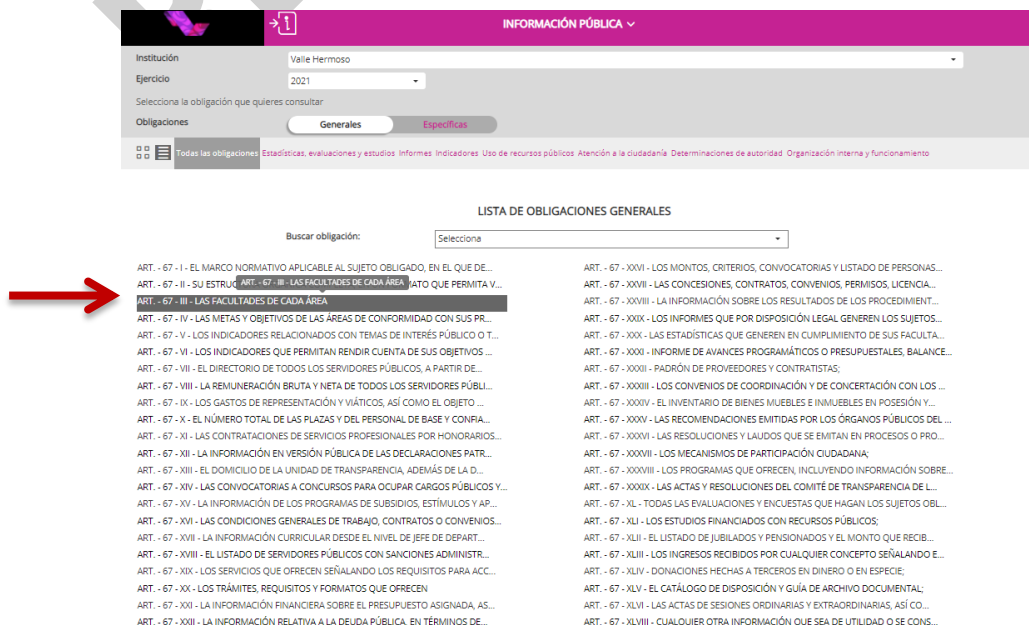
INFORMACIÓN PÚBLICA

Institución
Valle Hermoso
Ejercicio
2021
Selecciona la obligación que quieres consultar
Obligaciones
Generales
Específicas

Todas las obligaciones
Estadísticas, evaluaciones y estudios
Informes
Indicadores
Uso de recursos públicos
Atención a la ciudadanía
Determinaciones de autoridad
Organización interna y funcionamiento

LISTA DE OBLIGACIONES GENERALES

Buscar obligación:
Selecciona

ART. - 67 - I - EL MARCO NORMATIVO APLICABLE AL SUJETO OBLIGADO, EN EL QUE DE...
ART. - 67 - II - SU ESTRUC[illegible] ATO QUE PERMITA V...
ART. - 67 - III - LAS FACULTADES DE CADA ÁREA
ART. - 67 - III - LAS FACULTADES DE CADA ÁREA
ART. - 67 - IV - LAS METAS Y OBJETIVOS DE LAS ÁREAS DE CONFORMIDAD CON SUS PR...
ART. - 67 - V - LOS INDICADORES RELACIONADOS CON TEMAS DE INTERÉS PÚBLICO O T...
ART. - 67 - VI - LOS INDICADORES QUE PERMITAN RENDIR CUENTA DE SUS OBJETIVOS ...
ART. - 67 - VII - EL DIRECTORIO DE TODOS LOS SERVIDORES PÚBLICOS, A PARTIR DE...
ART. - 67 - VIII - LA REMUNERACIÓN BRUTA Y NETA DE TODOS LOS SERVIDORES PÚBLI...
ART. - 67 - IX - LOS GASTOS DE REPRESENTACIÓN Y VIÁTICOS, ASÍ COMO EL OBJETO ...
ART. - 67 - X - EL NÚMERO TOTAL DE LAS PLAZAS Y DEL PERSONAL DE BASE Y CONFIA...
ART. - 67 - XI - LAS CONTRATACIONES DE SERVICIOS PROFESIONALES POR HONORARIOS...
ART. - 67 - XII - LA INFORMACIÓN EN VERSIÓN PÚBLICA DE LAS DECLARACIONES PATR...
ART. - 67 - XIII - EL DOMICILIO DE LA UNIDAD DE TRANSPARENCIA, ADEMÁS DE LA D...
ART. - 67 - XIV - LAS CONVOCATORIAS A CONCURSOS PARA OCUPAR CARGOS PÚBLICOS Y...
ART. - 67 - XV - LA INFORMACIÓN DE LOS PROGRAMAS DE SUBSIDIOS, ESTÍMULOS Y AP...
ART. - 67 - XVI - LAS CONDICIONES GENERALES DE TRABAJO, CONTRATOS O CONVENIOS...
ART. - 67 - XVII - LA INFORMACIÓN CURRICULAR DESDE EL NIVEL DE JEFE DE DEPART...
ART. - 67 - XVIII - EL LISTADO DE SERVIDORES PÚBLICOS CON SANCIONES ADMINISTR...
ART. - 67 - XIX - LOS SERVICIOS QUE OFRECEN SEÑALANDO LOS REQUISITOS PARA ACC...
ART. - 67 - XX - LOS TRÁMITES, REQUISITOS Y FORMATOS QUE OFRECEN
ART. - 67 - XXI - LA INFORMACIÓN FINANCIERA SOBRE EL PRESUPUESTO ASIGNADA, AS...
ART. - 67 - XXII - LA INFORMACIÓN RELATIVA A LA DEUDA PÚBLICA, EN TÉRMINOS DE...

ART. - 67 - XXVI - LOS MONTOS, CRITERIOS, CONVOCATORIAS Y LISTADO DE PERSONAS...
ART. - 67 - XXVII - LAS CONCESIONES, CONTRATOS, CONVENIOS, PERMISOS, LICENCIA...
ART. - 67 - XXVIII - LA INFORMACIÓN SOBRE LOS RESULTADOS DE LOS PROCEDIMIENT...
ART. - 67 - XXIX - LOS INFORMES QUE POR DISPOSICIÓN LEGAL GENEREN LOS SUJETOS...
ART. - 67 - XXX - LAS ESTADÍSTICAS QUE GENEREN EN CUMPLIMIENTO DE SUS FACULTA...
ART. - 67 - XXXI - INFORME DE AVANCES PROGRAMÁTICOS O PRESUPUESTALES, BALANCE...
ART. - 67 - XXXII - PADRÓN DE PROVEEDORES Y CONTRATISTAS;
ART. - 67 - XXXIII - LOS CONVENIOS DE COORDINACIÓN Y DE CONCERTACIÓN CON LOS ...
ART. - 67 - XXXIV - EL INVENTARIO DE BIENES MUEBLES E INMUEBLES EN POSESIÓN Y...
ART. - 67 - XXXV - LAS RECOMENDACIONES EMITIDAS POR LOS ÓRGANOS PÚBLICOS DEL ...
ART. - 67 - XXXVI - LAS RESOLUCIONES Y LAUDOS QUE SE EMITAN EN PROCESOS O PRO...
ART. - 67 - XXXVII - LOS MECANISMOS DE PARTICIPACIÓN CIUDADANA;
ART. - 67 - XXXVIII - LOS PROGRAMAS QUE OFRECEN, INCLUYENDO INFORMACIÓN SOBRE...
ART. - 67 - XXXIX - LAS ACTAS Y RESOLUCIONES DEL COMITÉ DE TRANSPARENCIA DE L...
ART. - 67 - XL - TODAS LAS EVALUACIONES Y ENCUESTAS QUE HAGAN LOS SUJETOS OBL...
ART. - 67 - XLI - LOS ESTUDIOS FINANCIADOS CON RECURSOS PÚBLICOS;
ART. - 67 - XLII - EL LISTADO DE JUBILADOS Y PENSIONADOS Y EL MONTO QUE RECIB...
ART. - 67 - XLIII - LOS INGRESOS RECIBIDOS POR CUALQUIER CONCEPTO SEÑALANDO E...
ART. - 67 - XLIV - DONACIONES HECHAS A TERCEROS EN DINERO O EN ESPECIE;
ART. - 67 - XLV - EL CATÁLOGO DE DISPOSICIÓN Y GUÍA DE ARCHIVO DOCUMENTAL;
ART. - 67 - XLVI - LAS ACTAS DE SESIONES ORDINARIAS Y EXTRAORDINARIAS, ASÍ CO...
ART. - 67 - XLVIII - CUALQUIER OTRA INFORMACIÓN QUE SEA DE UTILIDAD O SE CONS...